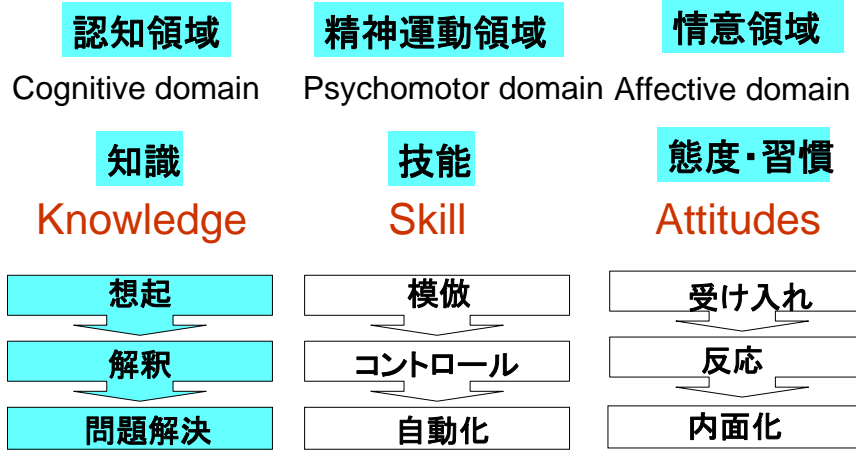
認知領域
Cognitive domain

知識
Knowledge

想起
解釈
問題解決

精神運動領域
Psychomotor domain

技能
Skill

模倣
コントロール
自動化

情意領域
Affective domain

態度・習慣
Attitudes

受け入れ
反応
内面化